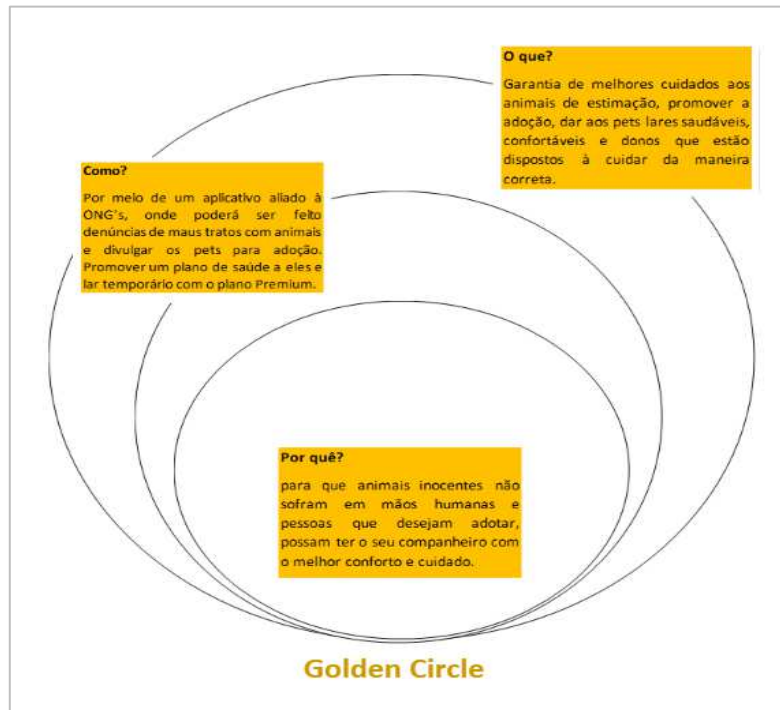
O que?

Garantia de melhores cuidados aos animais de estimação, promover a adoção, dar aos pets lares saudáveis, confortáveis e donos que estão dispostos à cuidar da maneira correta.

Como?

Por meio de um aplicativo aliado à ONG's, onde poderá ser feito denúncias de maus tratos com animais e divulgar os pets para adoção. Promover um plano de saúde a eles e lar temporário com o plano Premium.

Por quê?

para que animais inocentes não sofram em mãos humanas e pessoas que desejam adotar, possam ter o seu companheiro com o melhor conforto e cuidado.

Golden Circle